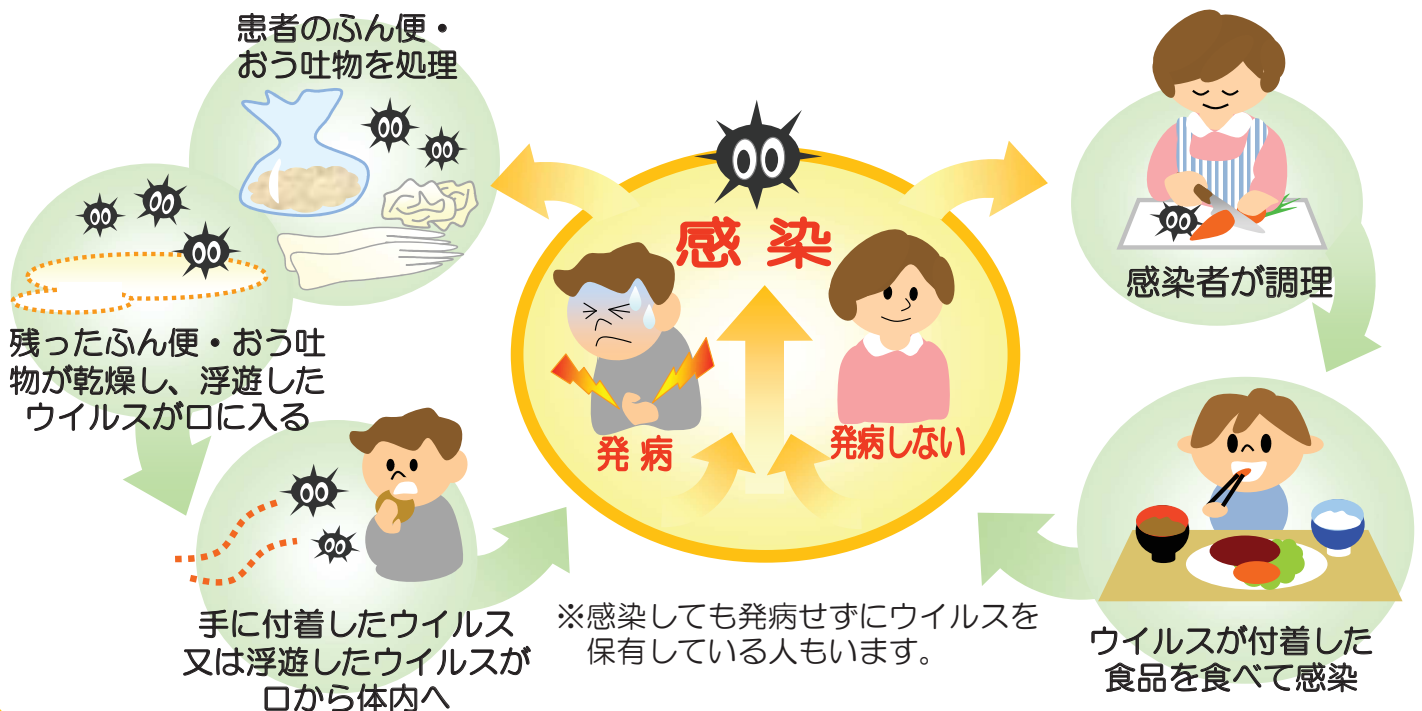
患者のふん便・おう吐物を処理

残ったふん便・おう吐物が乾燥し、浮遊したウイルスが口に入る

手に付着したウイルス又は浮遊したウイルスが口から体内へ

感染

発病

発病しない

※感染しても発病せずにウイルスを保有している人もいます。

感染者が調理

ウイルスが付着した食品を食べて感染